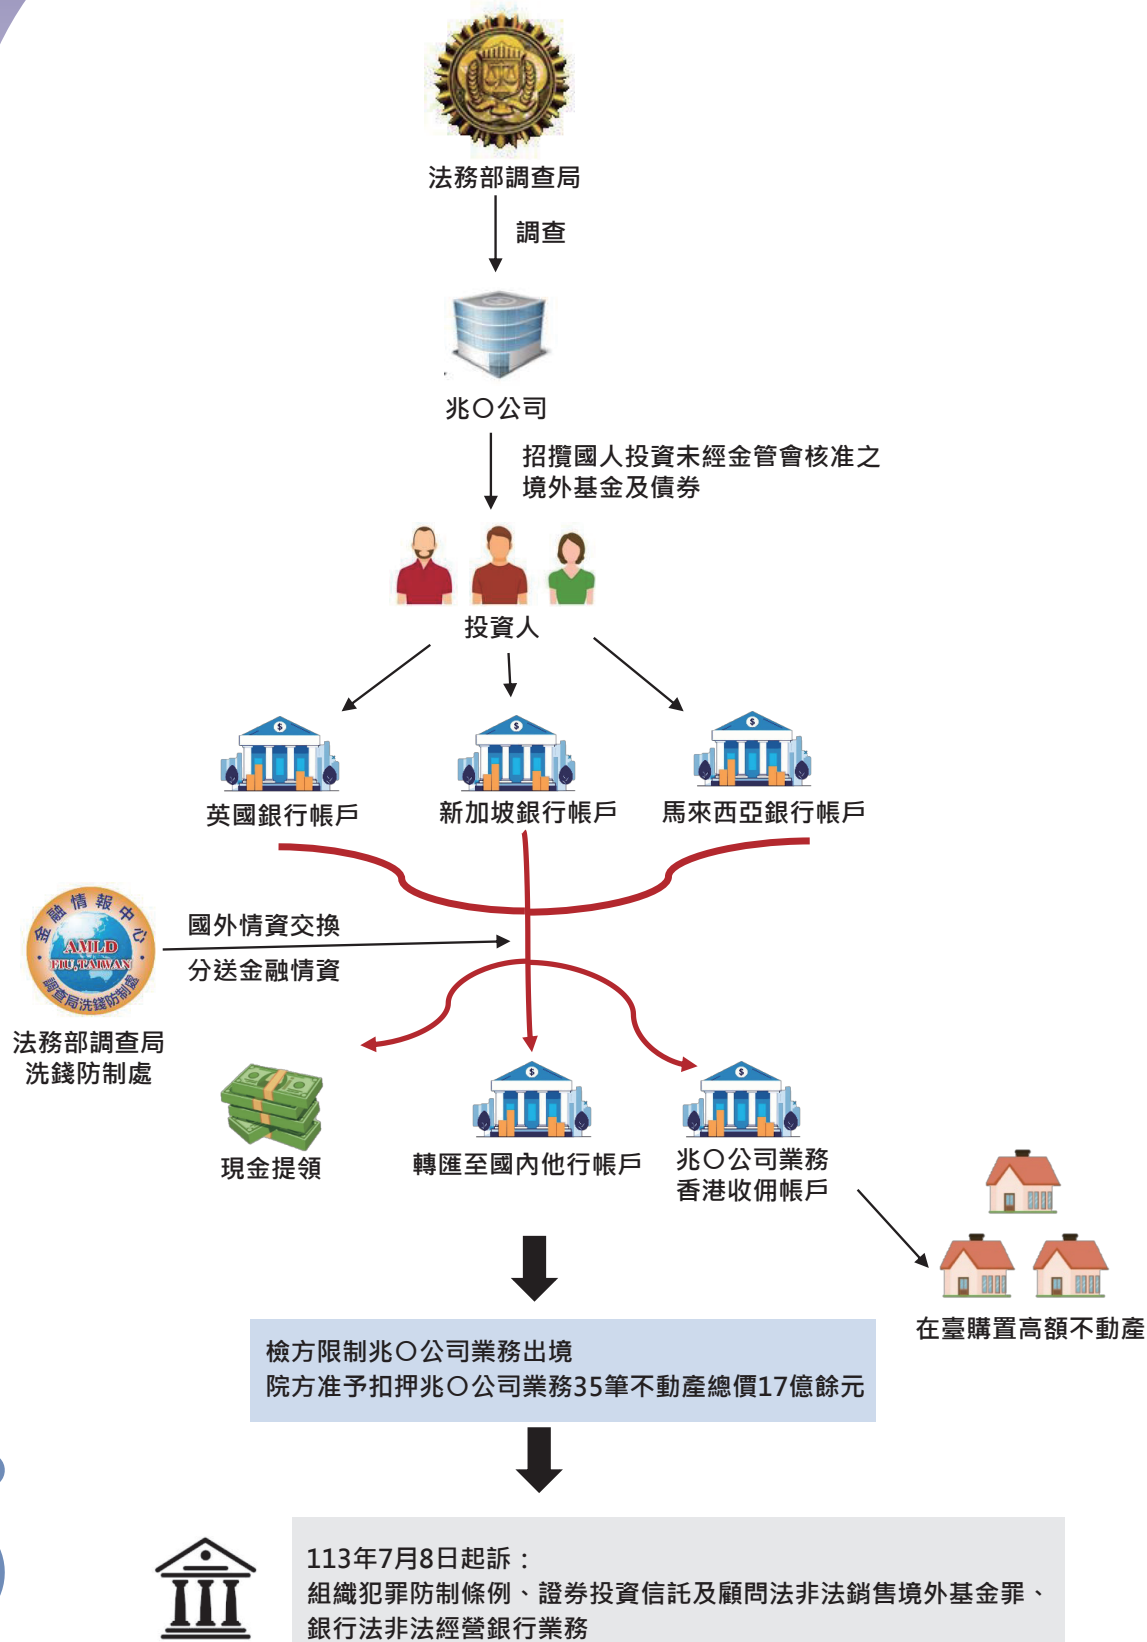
法務部調查局

調查

兆○公司

招攬國人投資未經金管會核准之境外基金及債券

投資人

英國銀行帳戶

新加坡銀行帳戶

馬來西亞銀行帳戶

金融情報中心
AMLD
FIU TAIWAN
調查局洗錢防制處

國外情資交換

分送金融情資

法務部調查局
洗錢防制處

現金提領

轉匯至國內他行帳戶

兆○公司業務
香港收佣帳戶

在臺購置高額不動產

檢方限制兆○公司業務出境
院方准予扣押兆○公司業務35筆不動產總價17億餘元

113年7月8日起訴：
組織犯罪防制條例、證券投資信託及顧問法非法銷售境外基金罪、銀行法非法經營銀行業務